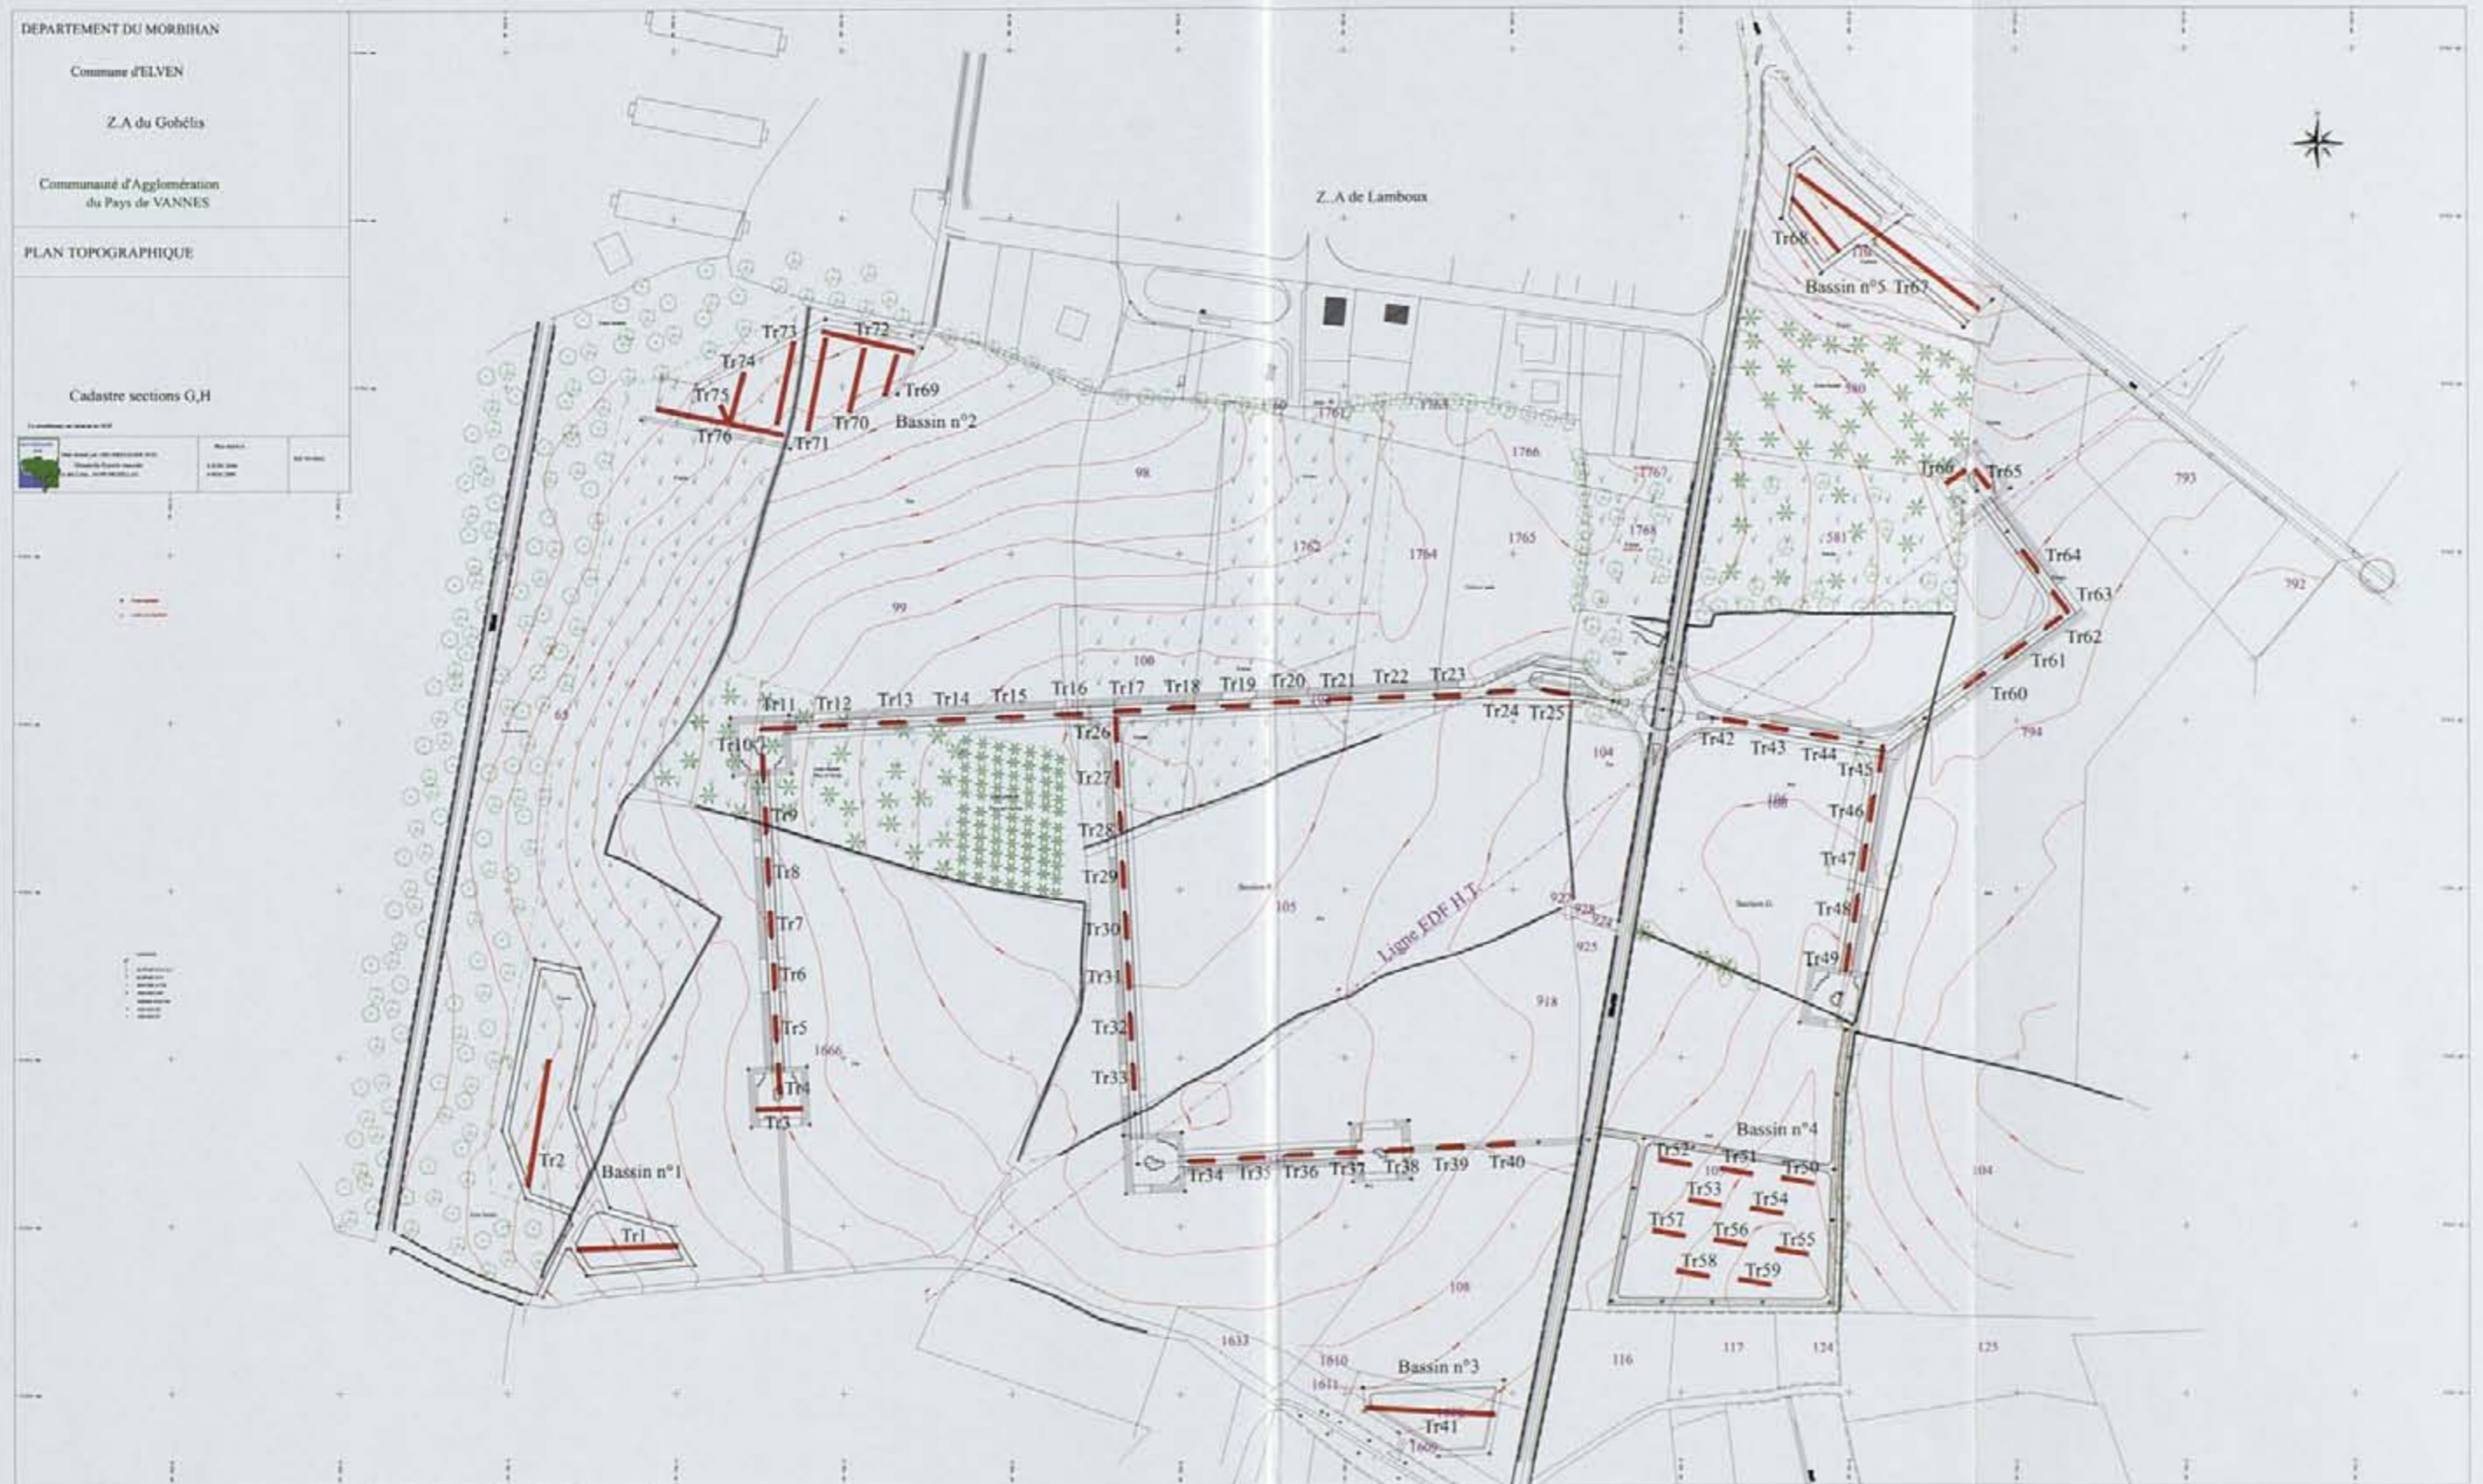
DEPARTEMENT DU MORBIHAN

Commune d'ELVEN

Z.A du Gohélis

Communauté d'Agglomération du Pays de VANNES

PLAN TOPOGRAPHIQUE

Cadastre sections G,H

Z..A de Lamboux

Tr68
Bassin n°5 Tr67
Tr73 Tr72
Tr74
Tr75 Tr69
Tr70 Bassin n°2
Tr76 Tr71
1761 1763
1766
98
1767
Tr66 Tr65
793
1762 1764 1765 1768
581
Tr64
Tr63
792
Tr62
99
Tr61
Tr60
100
Tr11 Tr12 Tr13 Tr14 Tr15 Tr16 Tr17 Tr18 Tr19 Tr20 Tr21 Tr22 Tr23
Tr24 Tr25
65
794
Tr10
Tr26
104
Tr42 Tr43 Tr44 Tr45
Tr27
106
Tr9
Tr28
Tr46
Tr8
Tr29
Tr47
105
927 928 924
Tr48
Tr7
Tr30
Ligne EDF H.T.
925
Tr6
Tr31
Tr49
918
Tr5
Tr32
1666
Tr33
Tr4
Tr3
Bassin n°4
Tr2
Bassin n°1
Tr34 Tr35 Tr36 Tr37 Tr38 Tr39 Tr40
Tr52 Tr51 Tr50
104
Tr53 Tr54
Tr57 Tr56 Tr55
Tr1
Tr58 Tr59
108
1633
116 117 124 125
1610
Bassin n°3
1611
Tr41
1609